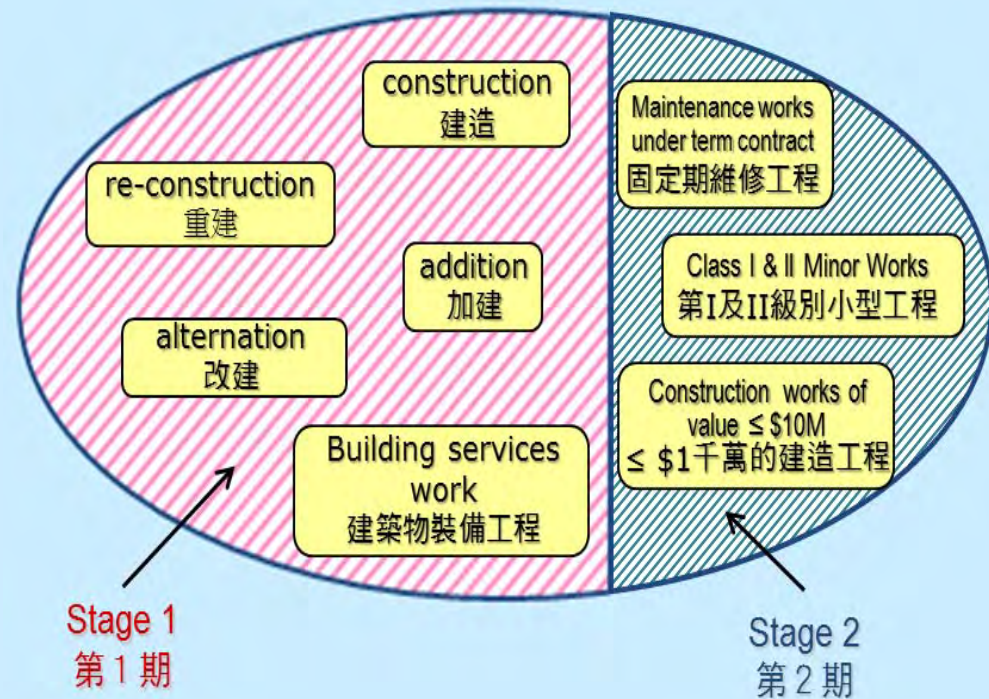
construction
建造

re-construction
重建

addition
加建

alternation
改建

Building services work
建築物裝備工程

Maintenance works under term contract
固定期維修工程

Class I & II Minor Works
第I及II級別小型工程

Construction works of value ≤ \$10M
≤ \$1千萬的建造工程

Stage 1
第1期

Stage 2
第2期